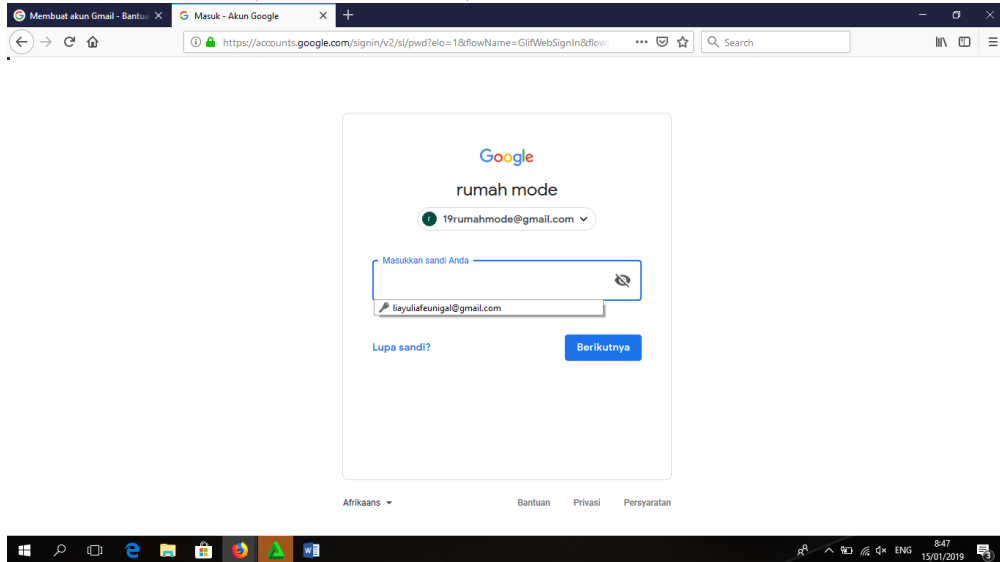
Membuat akun Gmail - Bantua ×
Masuk - Akun Google ×
+

https://accounts.google.com/signin/v2/sl/pwd?elo=1&flowName=GlifWebSignIn&flow
Search

Google
rumah mode
19rumahmode@gmail.com

Masukkan sandi Anda
liayuliafeunigal@gmail.com

Lupa sandi?
Berikutnya

Afrikaans
Bantuan
Privasi
Persyaratan

ENG
8:47
15/01/2019
3